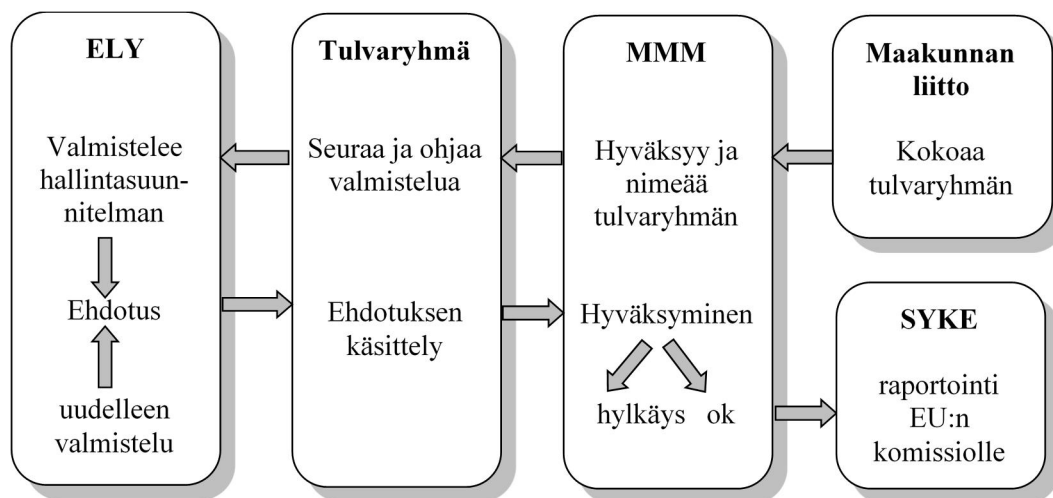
ELY

Valmistelee hallintasuunnitelman

Ehdotus

uudelleen valmistelu

Tulvaryhmä

Seuraa ja ohjaa valmistelua

Ehdotuksen käsittely

MMM

Hyväksyy ja nimeää tulvaryhmän

Hyväksyminen

hylkäys ok

Maakunnan liitto

Kokoaa tulvaryhmän

SYKE

raportointi EU:n komissiolle